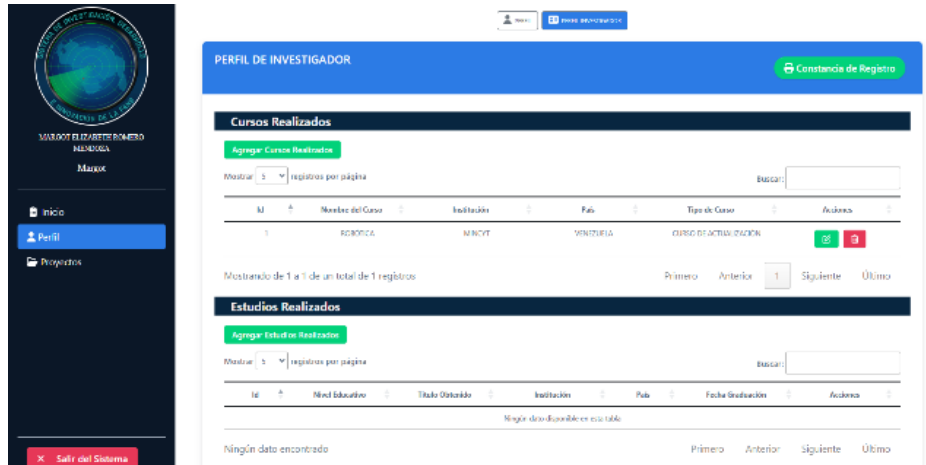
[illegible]

MARGOT ELIZABETH ROMERO MENDOZA

Margot

Inicio

Perfil

Proyectos

× Salir del Sistema

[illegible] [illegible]

PERFIL DE INVESTIGADOR

Constancia de Registro

Cursos Realizados

Agregar Cursos Realizados

Mostrar 5 registros por página

Buscar:

| Id | Nombre del Curso | Institución | País | Tipo de Curso | Acciones |
|---|---|---|---|---|---|
| 1 | ROBOTICA | MINCYT | VENEZUELA | CURSO DE ACTUALIZACIÓN | |

Mostrando de 1 a 1 de un total de 1 registros

Primero Anterior 1 Siguiente Último

Estudios Realizados

Agregar Estudios Realizados

Mostrar 5 registros por página

Buscar:

| Id | Nivel Educativo | Titulo Obtenido | Institución | País | Fecha Graduación | Acciones |
|---|---|---|---|---|---|---|
| Ningún dato disponible en esta tabla | | | | | | |

Ningún dato encontrado

Primero Anterior Siguiente Último